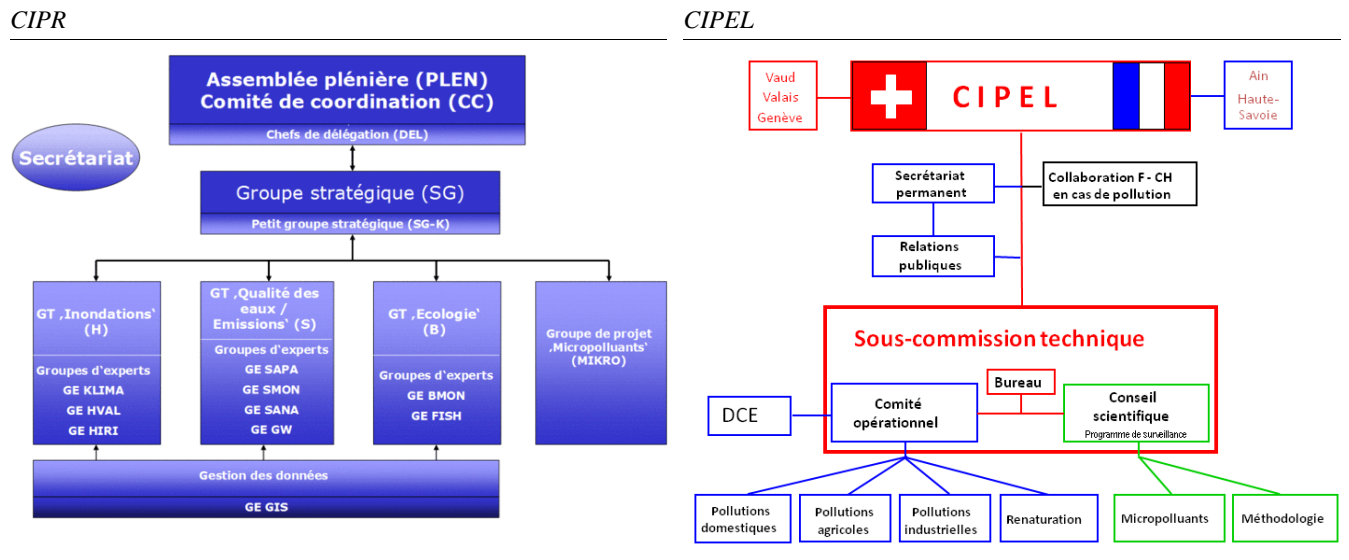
CIPR

Assemblée plénière (PLEN)
Comité de coordination (CC)
Chefs de délégation (DEL)

Secrétariat

Groupe stratégique (SG)
Petit groupe stratégique (SG-K)

GT ‚Inondations' (H)
Groupes d'experts
GE KLIMA
GE HVAL
GE HIRI

GT ‚Qualité des eaux / Emissions' (S)
Groupes d'experts
GE SAPA
GE SMON
GE SANA
GE GW

GT ‚Ecologie' (B)
Groupes d'experts
GE BMON
GE FISH

Groupe de projet ‚Micropolluants' (MIKRO)

Gestion des données
GE GIS

CIPEL

Vaud
Valais
Genève

CIPEL

Ain
Haute-Savoie

Secrétariat permanent

Collaboration F - CH en cas de pollution

Relations publiques

Sous-commission technique

Bureau

DCE

Comité opérationnel

Conseil scientifique
Programme de surveillance

Pollutions domestiques

Pollutions agricoles

Pollutions industrielles

Renaturation

Micropolluants

Méthodologie